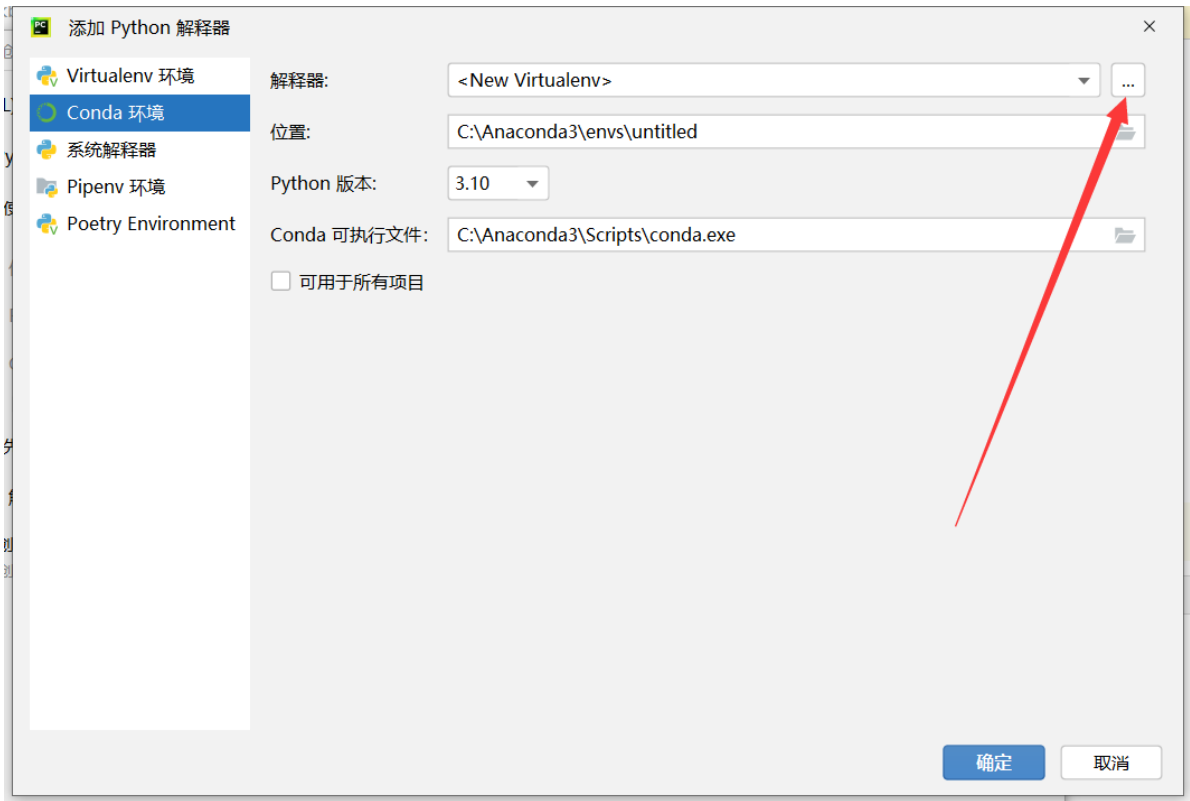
添加 Python 解释器

Virtualenv 环境
Conda 环境
系统解释器
Pipenv 环境
Poetry Environment

解释器: <New Virtualenv>
...
位置: C:\Anaconda3\envs\untitled
Python 版本: 3.10
Conda 可执行文件: C:\Anaconda3\Scripts\conda.exe
可用于所有项目

确定
取消